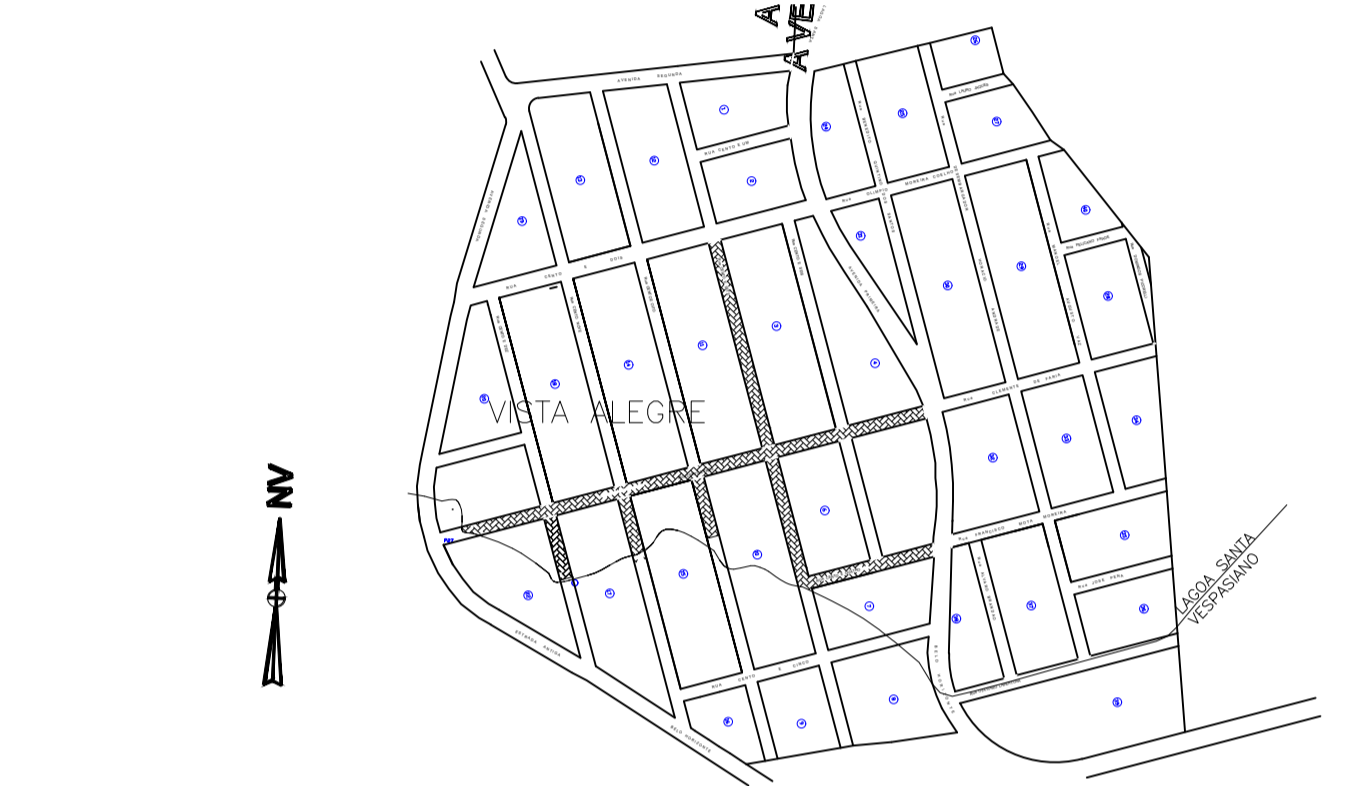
AVE
AVENIDA PEQUARA
RUA CENTO E UM
RUA CENTO E DOIS
RUA CENTO E CINCO
VISTA ALEGRE
RUA CLEMENTE DE FARIA
RUA FRANCISCO MOTA MOREIRA
RUA JOSE PERA
LAGOA SANTA VESPASIANO
BELO HORIZONTE
ESTRADA ANTIGA
NV